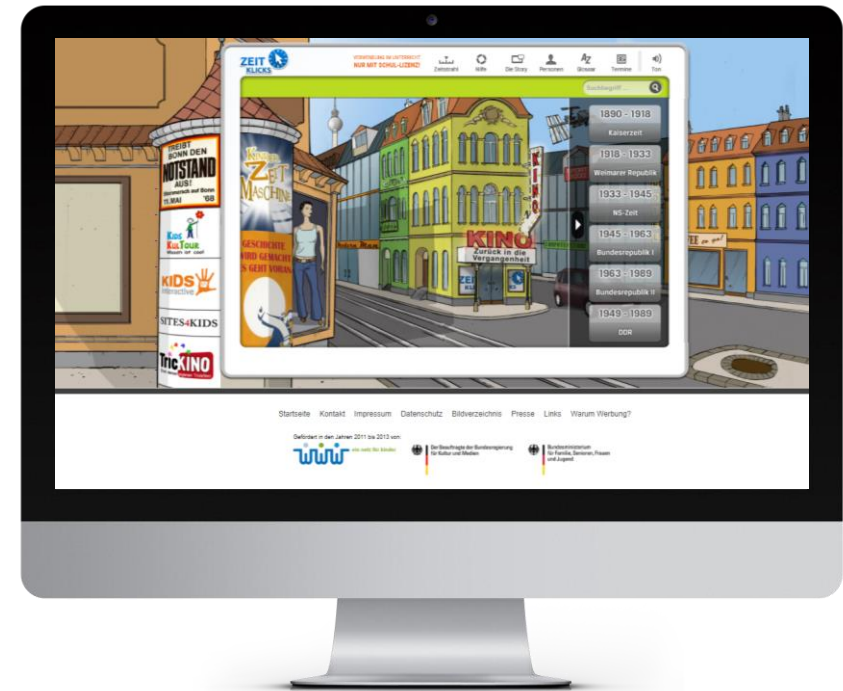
TREIBT BONN DEN NOTSTAND AUS!
Sternmarsch auf Bonn 11. MAI '68

KIDS KULTOUR

KIDS interactive

SITES4KIDS

TricKINO

Kinder ZEIT MASCHINE
GESCHICHTE WIRD GEMACHT ES GEHT VORAN

ZEIT KLICKS

VERWENDUNG IM UNTERRICHT NUR MIT SCHUL-LIZENZ!

Zeitstrahl Hilfe Die Story Personen Glossar Termine Ton

Suchbegriff...

1890 - 1918
Kaiserzeit

1918 - 1933
Weimarer Republik

1933 - 1945
NS-Zeit

1945 - 1963
Bundesrepublik I

1963 - 1989
Bundesrepublik II

1949 - 1989
DDR

KINO

KINO
Zurück in die Vergangenheit

Startseite Kontakt Impressum Datenschutz Bildverzeichnis Presse Links Warum Werbung?

Gefördert in den Jahren 2011 bis 2013 von:

ein netz für kinder

Der Beauftragte der Bundesregierung für Kultur und Medien

Bundesministerium für Familie, Senioren, Frauen und Jugend